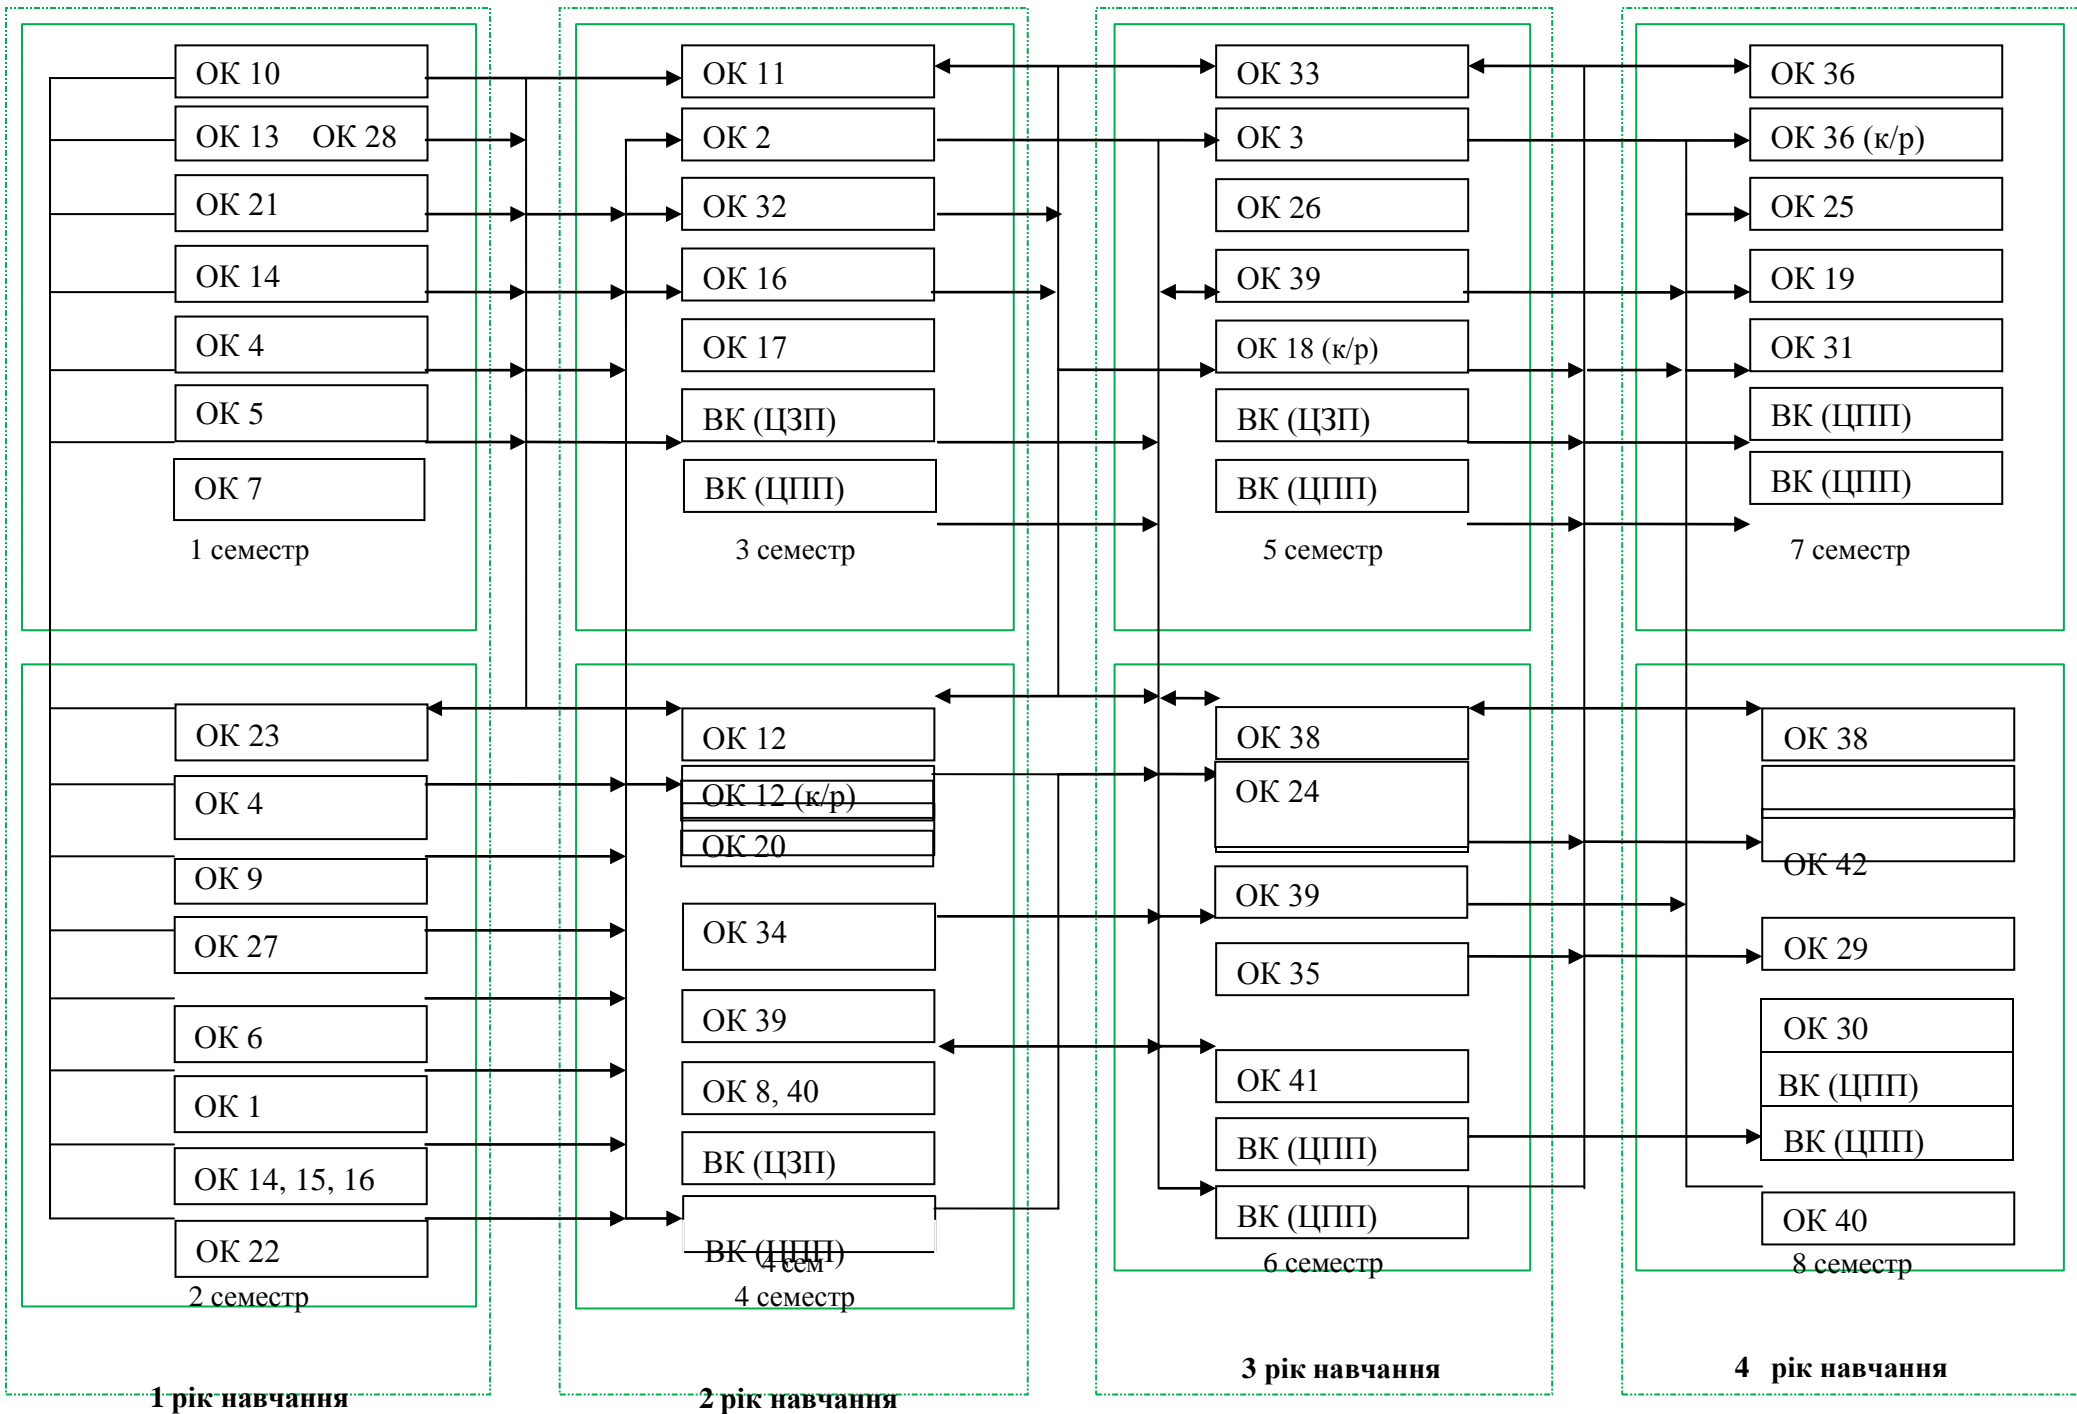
ОК 10
ОК 13 ОК 28
ОК 21
ОК 14
ОК 4
ОК 5
ОК 7
1 семестр

ОК 23
ОК 4
ОК 9
ОК 27
ОК 6
ОК 1
ОК 14, 15, 16
ОК 22
2 семестр

1 рік навчання

ОК 11
ОК 2
ОК 32
ОК 16
ОК 17
ВК (ЦЗП)
ВК (ЦПП)
3 семестр

ОК 12
ОК 12 (к/р)
ОК 20
ОК 34
ОК 39
ОК 8, 40
ВК (ЦЗП)
ВК (ЦПП)
4 сем
4 семестр

2 рік навчання

ОК 33
ОК 3
ОК 26
ОК 39
ОК 18 (к/р)
ВК (ЦЗП)
ВК (ЦПП)
5 семестр

ОК 38
ОК 24
ОК 39
ОК 35
ОК 41
ВК (ЦПП)
ВК (ЦПП)
6 семестр

3 рік навчання

ОК 36
ОК 36 (к/р)
ОК 25
ОК 19
ОК 31
ВК (ЦПП)
ВК (ЦПП)
7 семестр

ОК 38
ОК 42
ОК 29
ОК 30
ВК (ЦПП)
ВК (ЦПП)
ОК 40
8 семестр

4 рік навчання